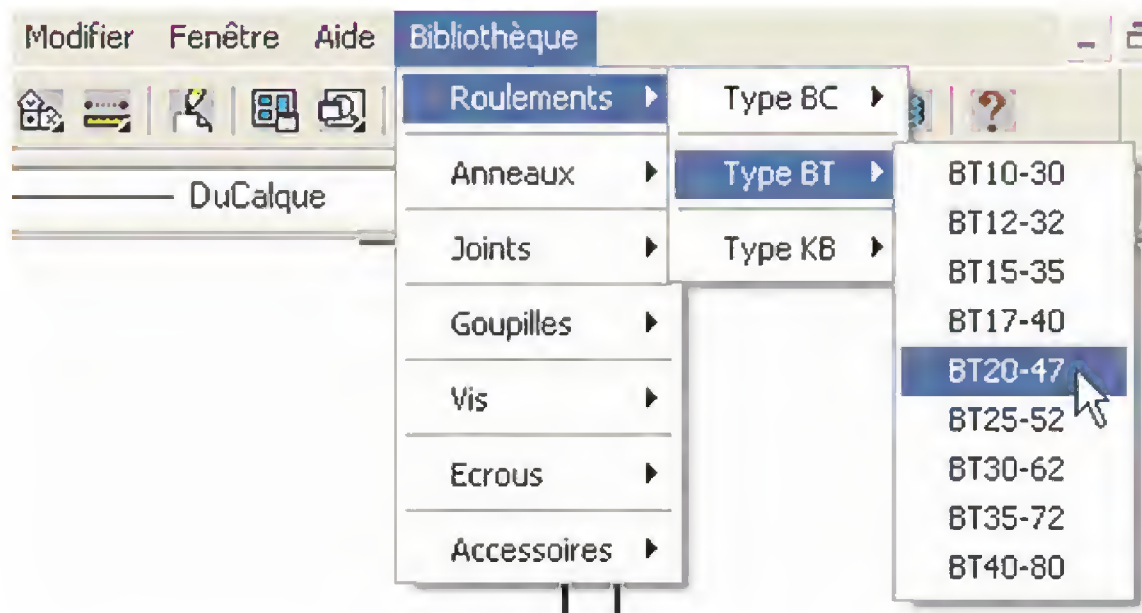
Modifier Fenêtre Aide Bibliothèque

DuCalque

Roulements
Anneaux
Joints
Goupilles
Vis
Ecrous
Accessoires

Type BC
Type BT
Type KB

BT10-30
BT12-32
BT15-35
BT17-40
BT20-47
BT25-52
BT30-62
BT35-72
BT40-80